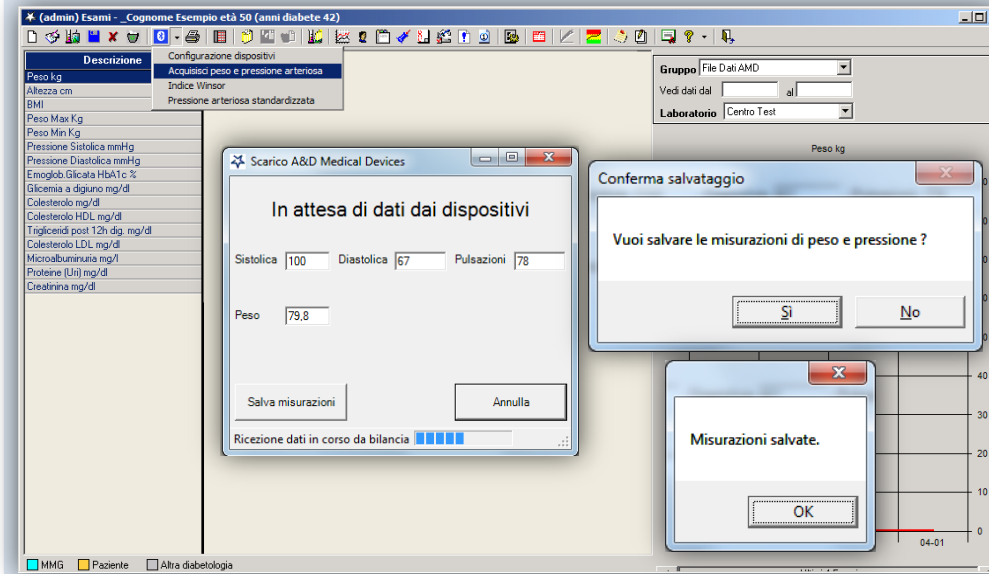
(admin) Esami - _Cognome Esempio età 50 (anni diabete 42)

Descrizione
Peso kg
Altezza cm
BMI
Peso Max Kg
Peso Min Kg
Pressione Sistolica mmHg
Pressione Diastolica mmHg
Emoglob.Glicata HbA1c %
Glicemia a digiuno mg/dl
Colesterolo mg/dl
Colesterolo HDL mg/dl
Trigliceridi post 12h dig. mg/dl
Colesterolo LDL mg/dl
Microalbuminuria mg/l
Proteine (Uri) mg/dl
Creatinina mg/dl

Configurazione dispositivi
Acquisisci peso e pressione arteriosa
Indice Winsor
Pressione arteriosa standardizzata

Gruppo File Dati AMD
Vedi dati dal al
Laboratorio Centro Test

Peso kg

Scarico A&D Medical Devices
In attesa di dati dai dispositivi
Sistolica 100 Diastolica 67 Pulsazioni 78
Peso 79,8
Salva misurazioni
Annulla
Ricezione dati in corso da bilancia

Conferma salvataggio
Vuoi salvare le misurazioni di peso e pressione ?
Si
No

Misurazioni salvate.
OK

40
30
20
10
0
04-01

MMG Paziente Altra diabetologia